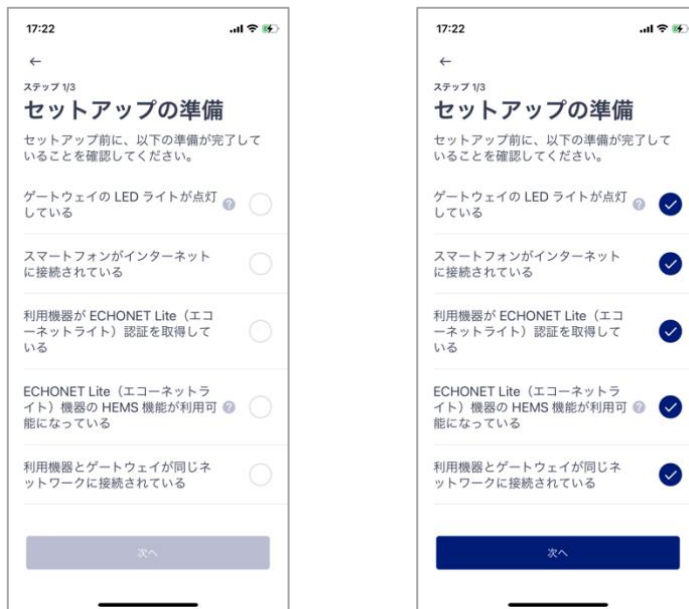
17:22

←

ステップ 1/3

セットアップの準備

セットアップ前に、以下の準備が完了していることを確認してください。

ゲートウェイの LED ライトが点灯している ?

スマートフォンがインターネットに接続されている

利用機器が ECHONET Lite（エコーネットライト）認証を取得している

ECHONET Lite（エコーネットライト）機器の HEMS 機能が利用可能になっている ?

利用機器とゲートウェイが同じネットワークに接続されている

次へ

17:22

←

ステップ 1/3

セットアップの準備

セットアップ前に、以下の準備が完了していることを確認してください。

ゲートウェイの LED ライトが点灯している ?

スマートフォンがインターネットに接続されている

利用機器が ECHONET Lite（エコーネットライト）認証を取得している

ECHONET Lite（エコーネットライト）機器の HEMS 機能が利用可能になっている ?

利用機器とゲートウェイが同じネットワークに接続されている

次へ